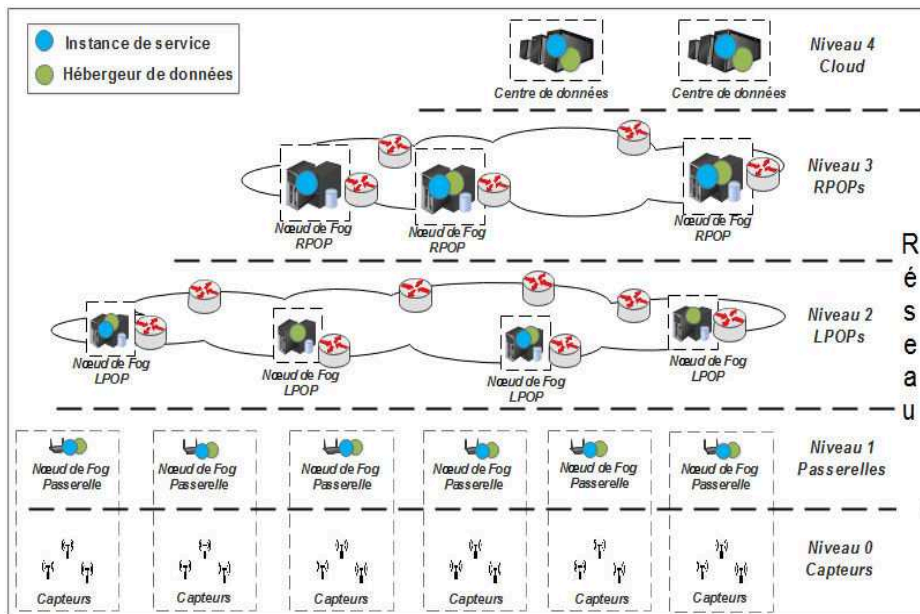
Instance de service
Hébergeur de données

Centre de données
Centre de données
Niveau 4
Cloud

Nœud de Fog
RPOP
Nœud de Fog
RPOP
Nœud de Fog
RPOP
Niveau 3
RPOPs

Réseau

Nœud de Fog
LPOP
Nœud de Fog
LPOP
Nœud de Fog
LPOP
Nœud de Fog
LPOP
Niveau 2
LPOPs

Nœud de Fog
Passerelle
Nœud de Fog
Passerelle
Nœud de Fog
Passerelle
Nœud de Fog
Passerelle
Nœud de Fog
Passerelle
Nœud de Fog
Passerelle
Niveau 1
Passerelles

Capteurs
Capteurs
Capteurs
Capteurs
Capteurs
Capteurs
Niveau 0
Capteurs